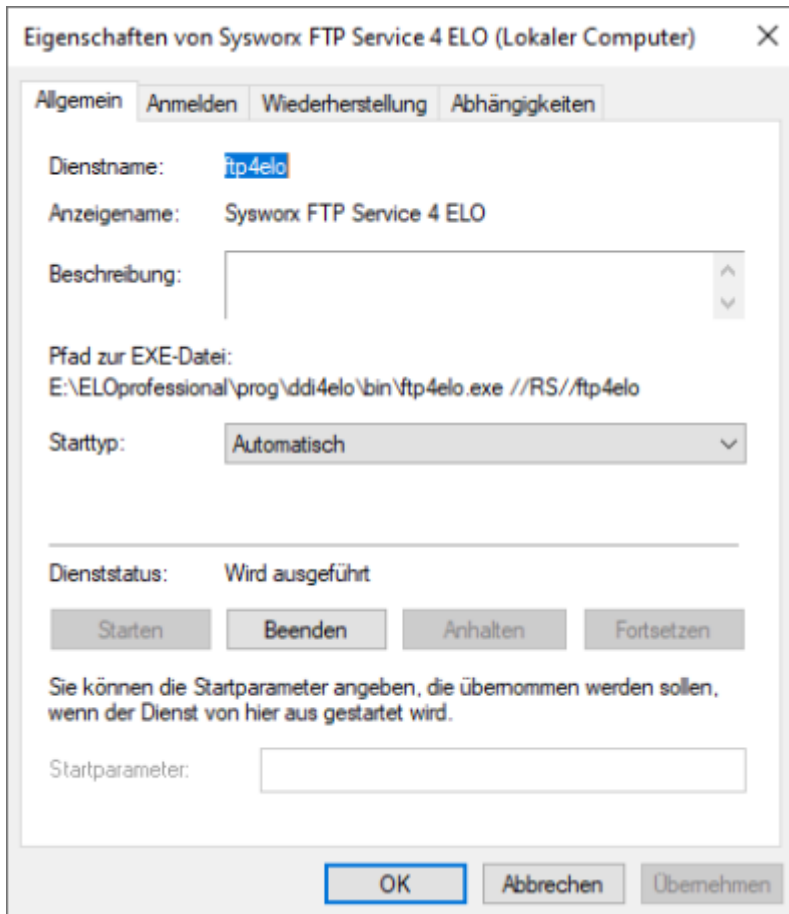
Eigenschaften von Sysworx FTP Service 4 ELO (Lokaler Computer) ×

Allgemein Anmelden Wiederherstellung Abhängigkeiten

Dienstname: ftp4elo

Anzeigename: Sysworx FTP Service 4 ELO

Beschreibung:

Pfad zur EXE-Datei:
E:\ELOprofessional\prog\ddi4elo\bin\ftp4elo.exe //RS//ftp4elo

Starttyp: Automatisch

Dienststatus: Wird ausgeführt

Starten Beenden Anhalten Fortsetzen

Sie können die Startparameter angeben, die übernommen werden sollen, wenn der Dienst von hier aus gestartet wird.

Startparameter:

OK Abbrechen Übernehmen